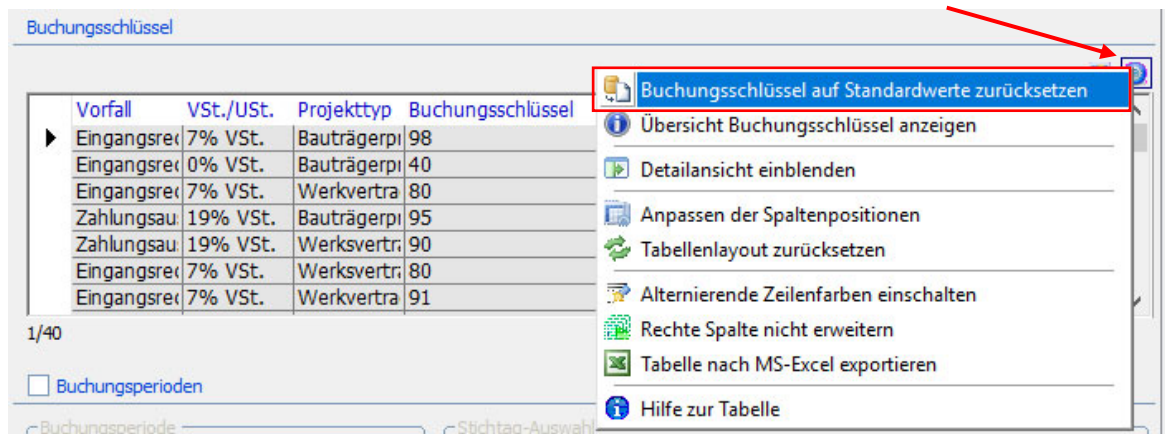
Buchungsschlüssel

| Vorfall | VSt./USt. | Projekttyp | Buchungsschlüssel |
|---|---|---|---|
| Eingangsrec | 7% VSt. | Bauträgerpı | 98 |
| Eingangsrec | 0% VSt. | Bauträgerpı | 40 |
| Eingangsrec | 7% VSt. | Werkvertra | 80 |
| Zahlungsau | 19% VSt. | Bauträgerpı | 95 |
| Zahlungsau | 19% VSt. | Werksvertrı | 90 |
| Eingangsrec | 7% VSt. | Werksvertrı | 80 |
| Eingangsrec | 7% VSt. | Werkvertra | 91 |

1/40

Buchungsperioden

Buchungsperiode

Stichtag-Auswahl

Buchungsschlüssel auf Standardwerte zurücksetzen
Übersicht Buchungsschlüssel anzeigen
Detailansicht einblenden
Anpassen der Spaltenpositionen
Tabellenlayout zurücksetzen
Alternierende Zeilenfarben einschalten
Rechte Spalte nicht erweitern
Tabelle nach MS-Excel exportieren
Hilfe zur Tabelle